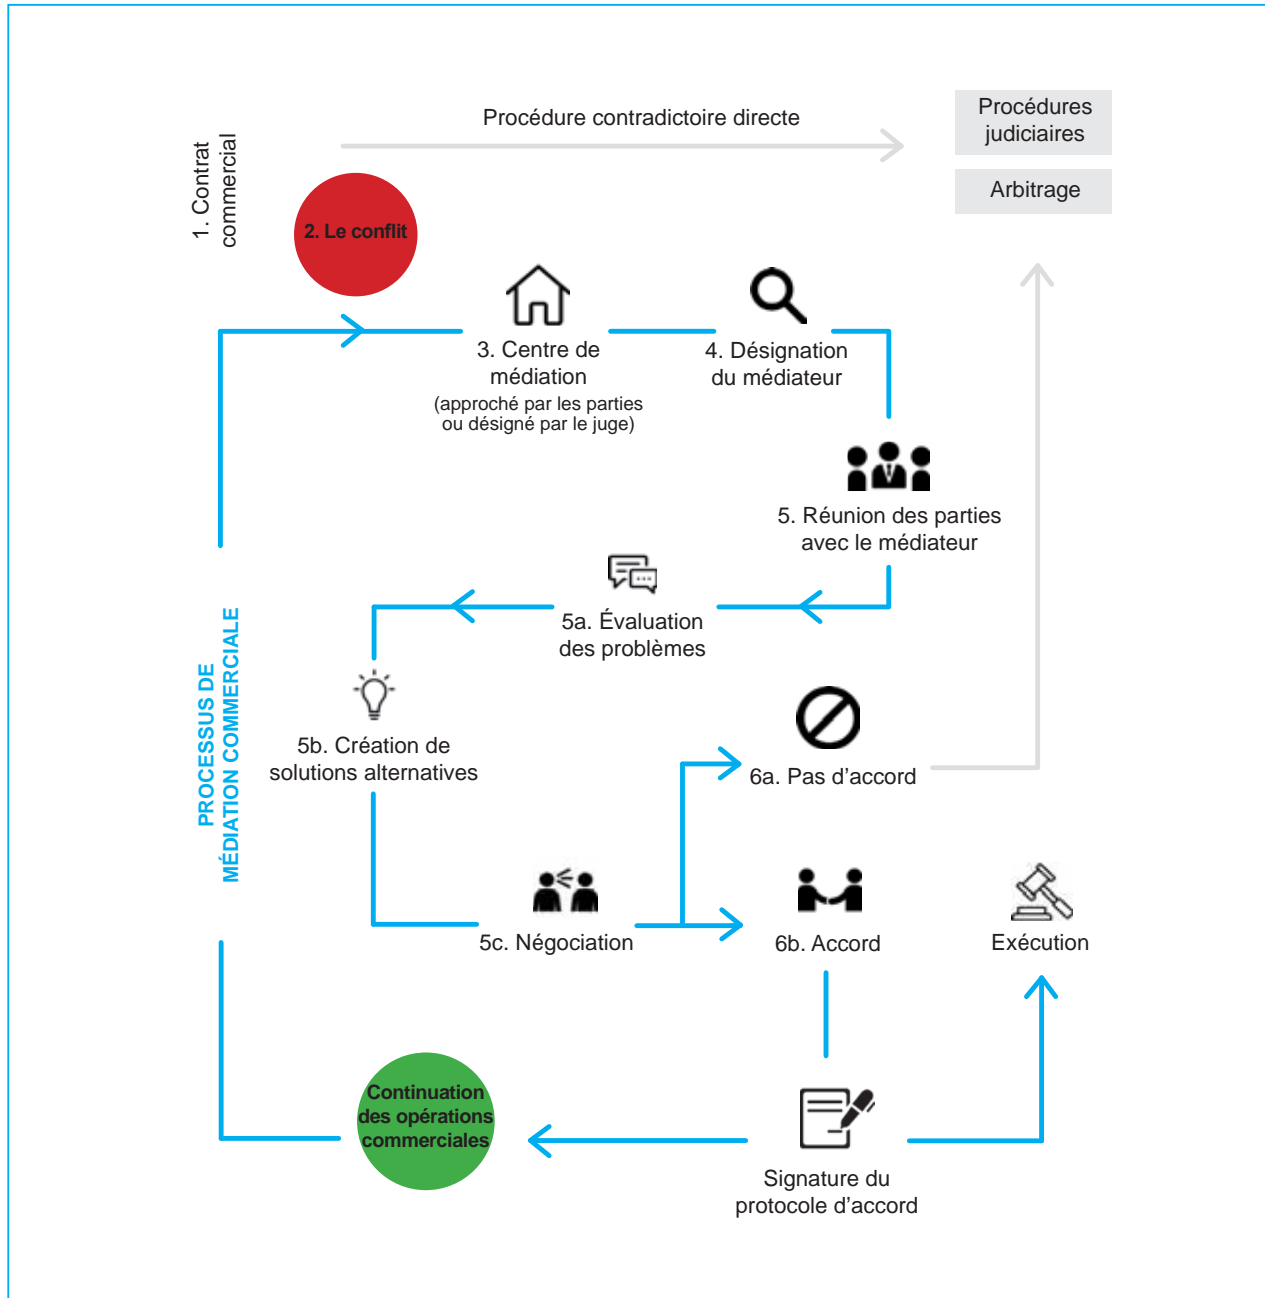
1. Contrat commercial

Procédure contradictoire directe

Procédures judiciaires

Arbitrage

2. Le conflit

3. Centre de médiation
(approché par les parties ou désigné par le juge)

4. Désignation du médiateur

5. Réunion des parties avec le médiateur

5a. Évaluation des problèmes

5b. Création de solutions alternatives

5c. Négociation

6a. Pas d'accord

6b. Accord

Exécution

PROCESSUS DE MÉDIATION COMMERCIALE

Continuation des opérations commerciales

Signature du protocole d'accord